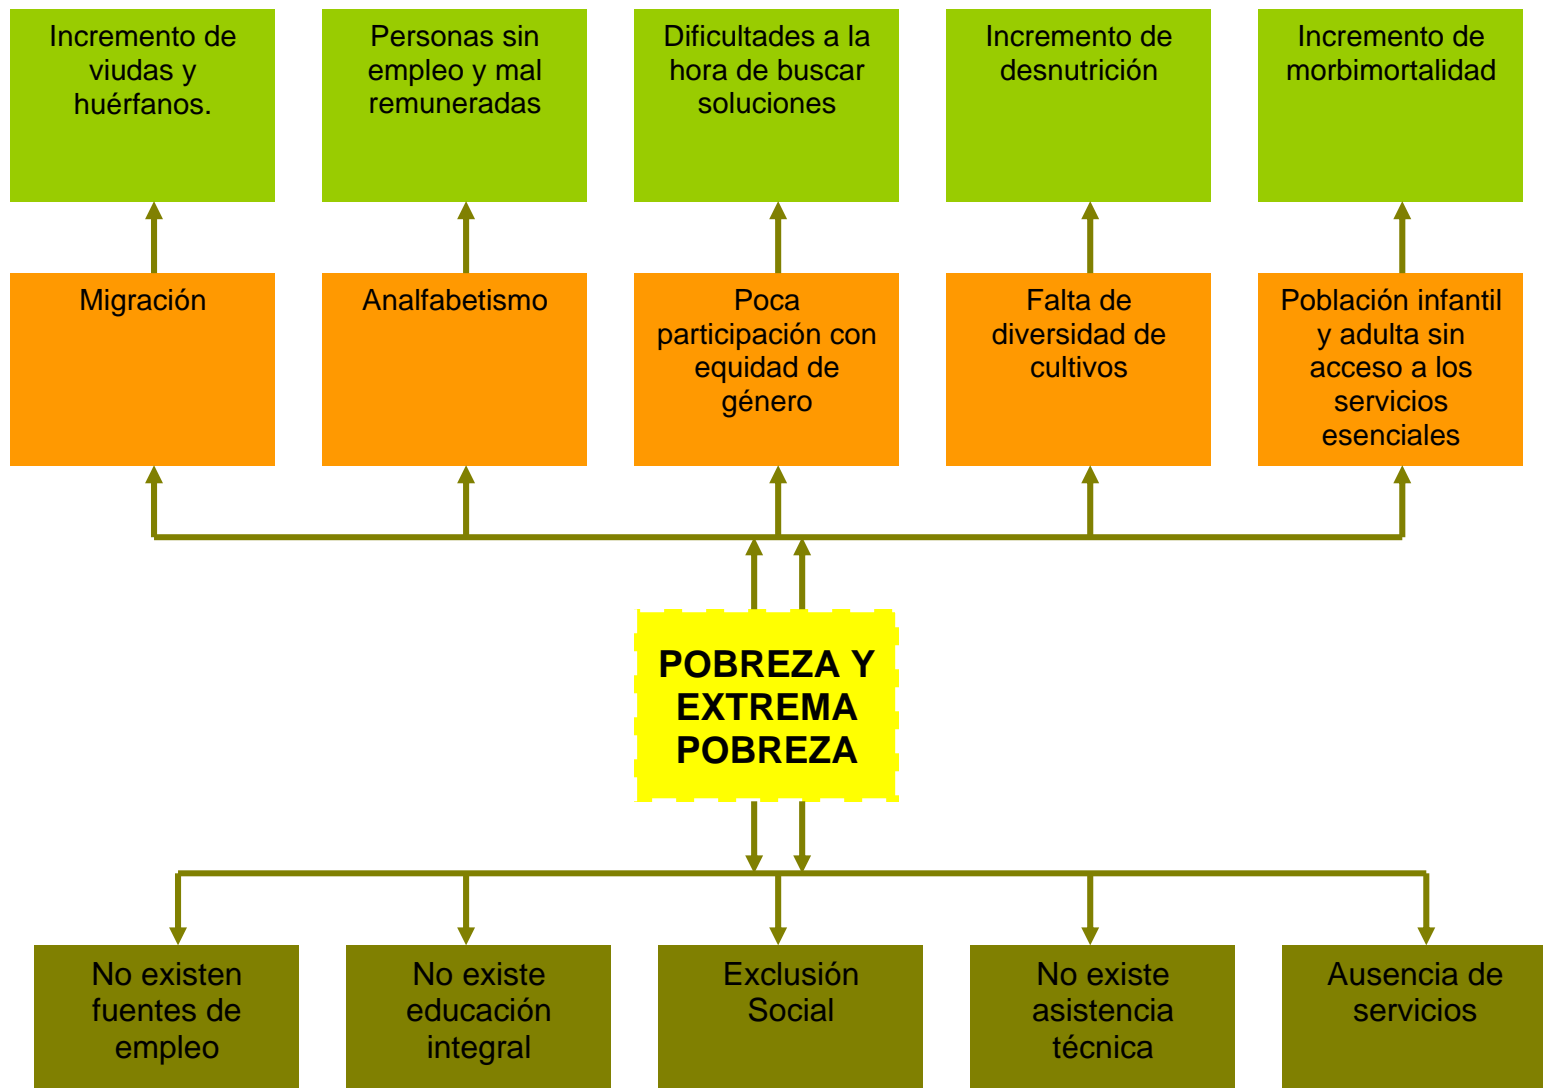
Incremento de viudas y huérfanos.

Personas sin empleo y mal remuneradas

Dificultades a la hora de buscar soluciones

Incremento de desnutrición

Incremento de morbimortalidad

Migración

Analfabetismo

Poca participación con equidad de género

Falta de diversidad de cultivos

Población infantil y adulta sin acceso a los servicios esenciales

POBREZA Y EXTREMA POBREZA

No existen fuentes de empleo

No existe educación integral

Exclusión Social

No existe asistencia técnica

Ausencia de servicios